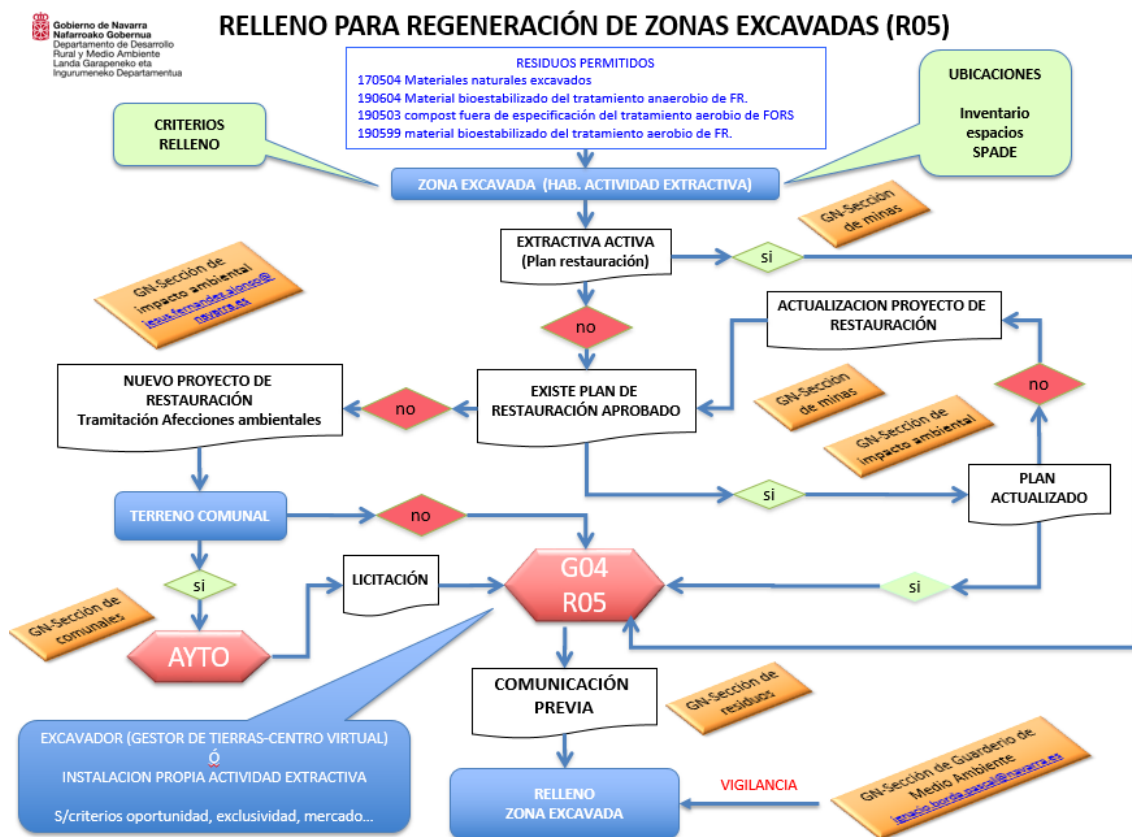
Gobierno de Navarra
Nafarroako Gobernua
Departamento de Desarrollo Rural y Medio Ambiente
Landa Garapeneko eta Ingurumeneko Departamentua

RELLENO PARA REGENERACIÓN DE ZONAS EXCAVADAS (R05)

RESIDUOS PERMITIDOS
170504 Materiales naturales excavados
190604 Material bioestabilizado del tratamiento anaerobio de FR.
190503 compost fuera de especificación del tratamiento aerobio de FORS
190599 material bioestabilizado del tratamiento aerobio de FR.

CRITERIOS RELLENO

UBICACIONES

Inventario espacios SPADE

ZONA EXCAVADA (HAB. ACTIVIDAD EXTRACTIVA)

GN-Sección de minas

EXTRACTIVA ACTIVA
(Plan restauración)

si

GN-Sección de impacto ambiental
jesus.fernandez.alonso@navarra.es

no

ACTUALIZACION PROYECTO DE RESTAURACIÓN

NUEVO PROYECTO DE RESTAURACIÓN
Tramitación Afecciones ambientales

no

EXISTE PLAN DE RESTAURACIÓN APROBADO

GN-Sección de minas

no

GN-Sección de impacto ambiental

si

PLAN ACTUALIZADO

TERRENO COMUNAL

no

si

LICITACIÓN

G04
R05

si

GN-Sección de comunales

AYTO

COMUNICACIÓN PREVIA

GN-Sección de residuos

EXCAVADOR (GESTOR DE TIERRAS-CENTRO VIRTUAL)
Ó
INSTALACION PROPIA ACTIVIDAD EXTRACTIVA

S/criterios oportunidad, exclusividad, mercado...

RELLENO
ZONA EXCAVADA

VIGILANCIA

GN-Sección de Guarderio de Medio Ambiente
ignacio.borda.pascal@navarra.es